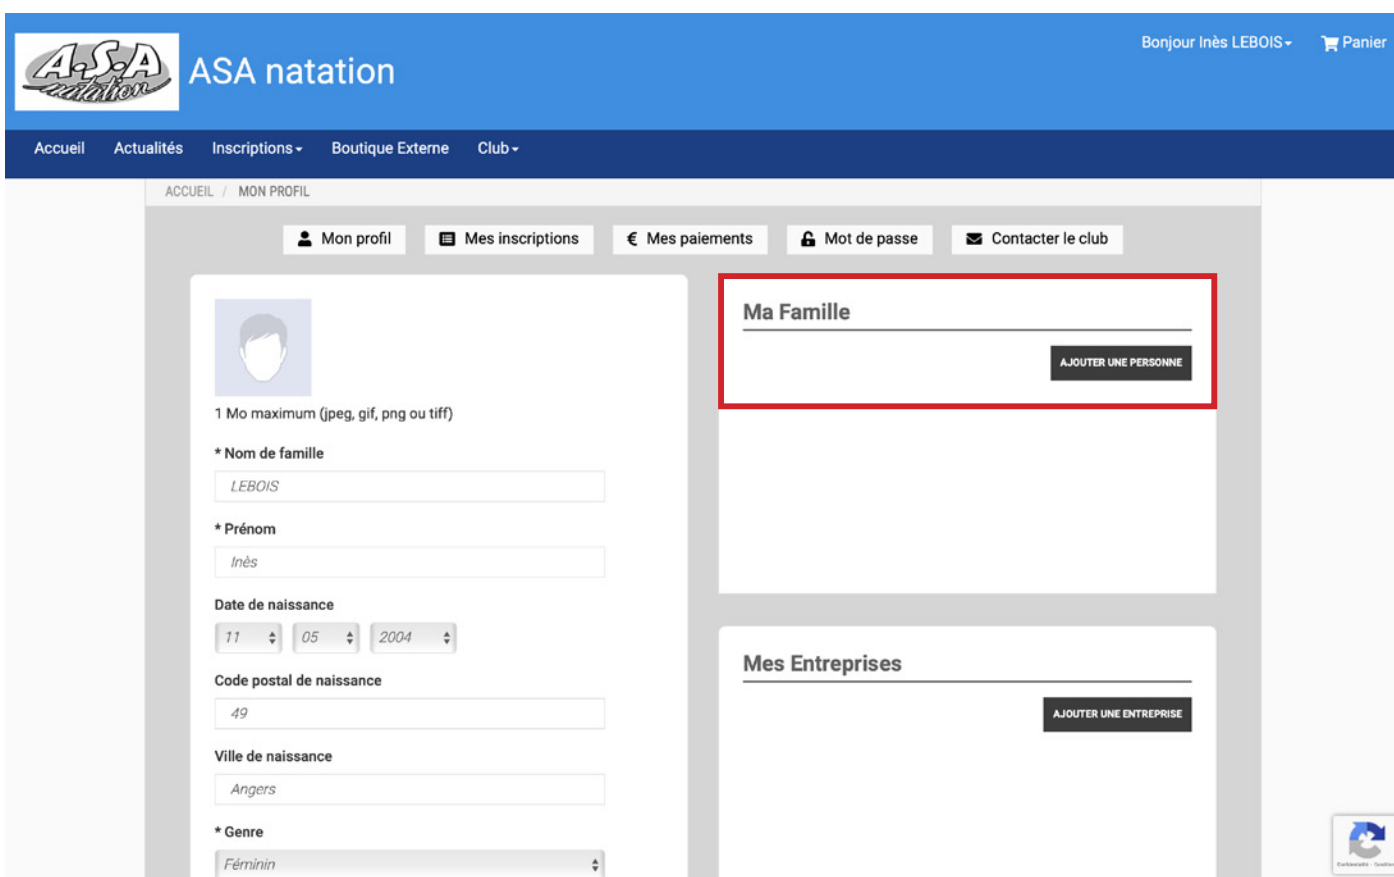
A.S.A natation

ASA natation

Bonjour Inès LEBOIS
Panier

Accueil Actualités Inscriptions Boutique Externe Club

ACCUEIL / MON PROFIL

Mon profil
Mes inscriptions
€ Mes paiements
Mot de passe
Contacter le club

1 Mo maximum (jpeg, gif, png ou tiff)

* Nom de famille
LEBOIS

* Prénom
Inès

Date de naissance
11 05 2004

Code postal de naissance
49

Ville de naissance
Angers

* Genre
Féminin

Ma Famille

AJOUTER UNE PERSONNE

Mes Entreprises

AJOUTER UNE ENTREPRISE